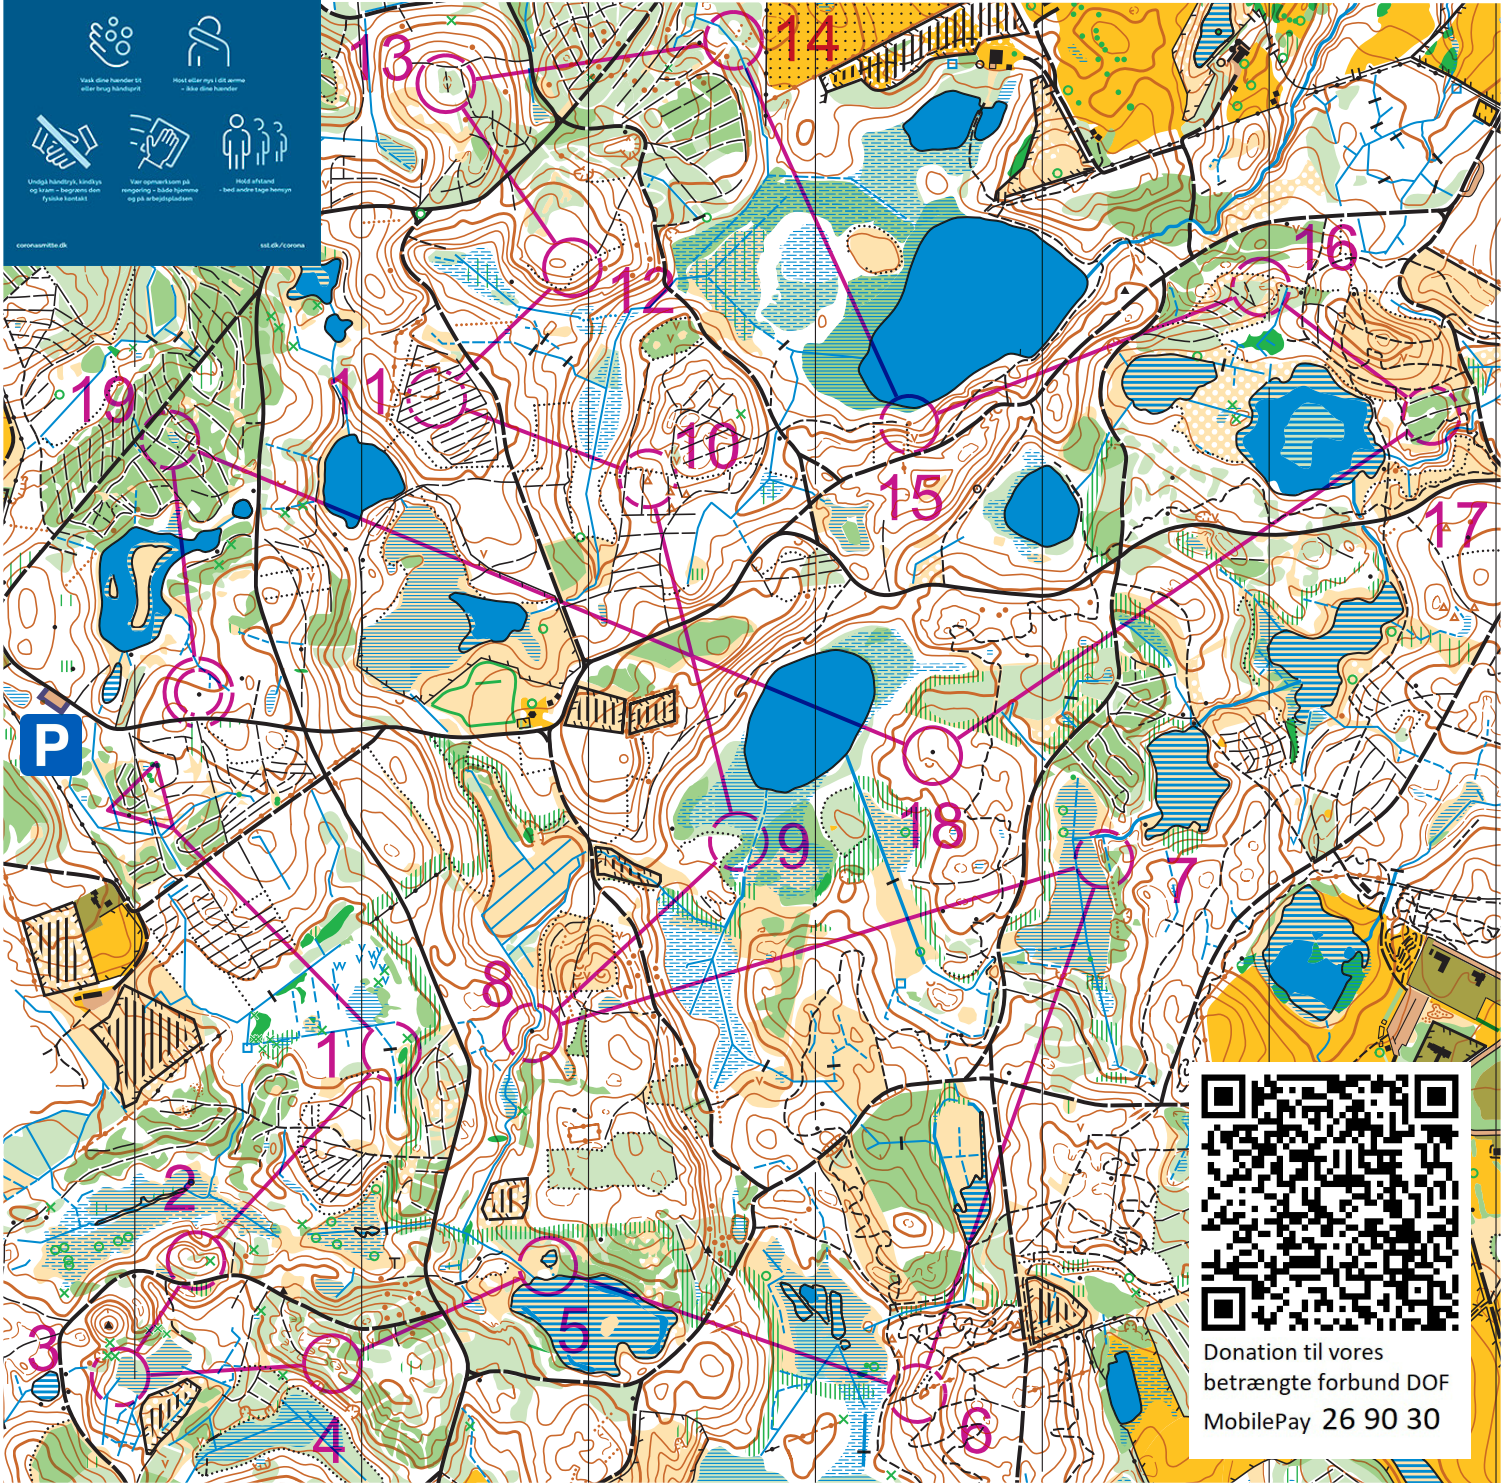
Vask dine hænder tit eller brug håndsprit

Host eller nys i dit ærme – ikke dine hænder

Undgå håndtryk, kindkys og kram – begræns den fysiske kontakt

Vær opmærksom på rengøring – både hjemme og på arbejdspladsen

Hold afstand – bed andre tage hensyn

coronasmitte.dk

sst.dk/corona

13
14
12
16
11
19
10
15
17
18
9
7
8
1
2
5
3
4
6
P

Donation til vores betrængte forbund DOF
MobilePay 26 90 30